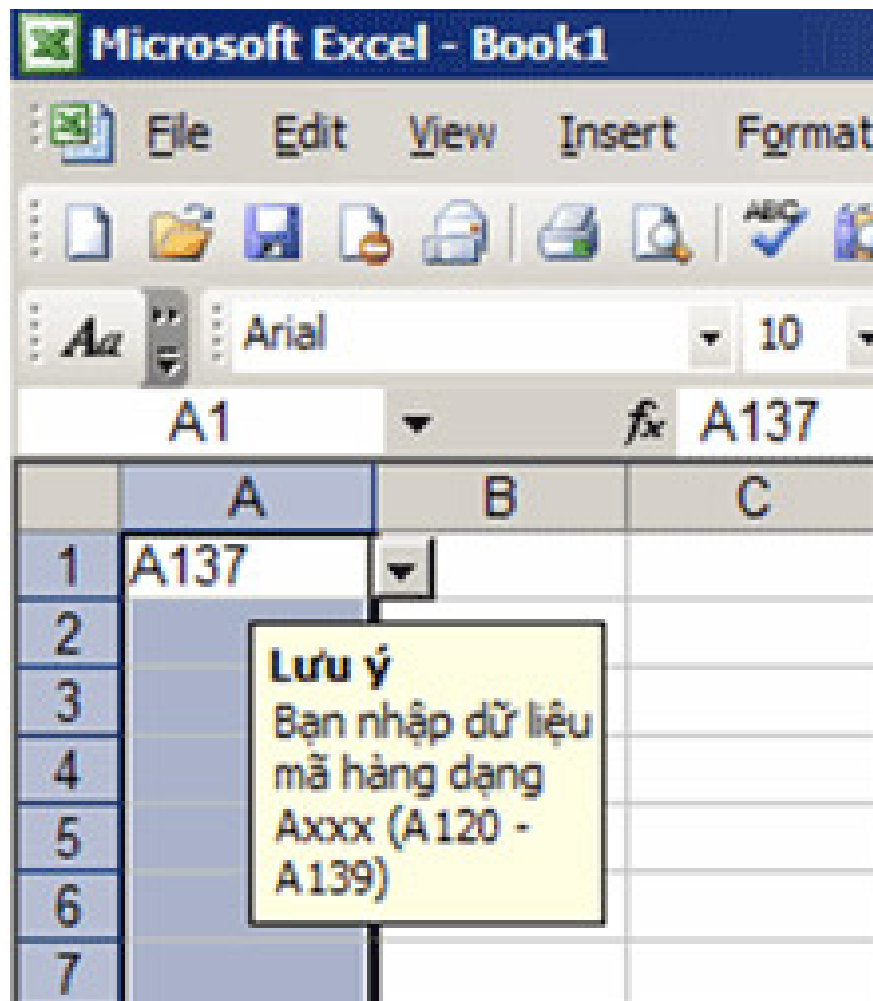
Microsoft Excel - Book1

File Edit View Insert Format

Aa Arial 10

A1 fx A137

| | A | B | C |
|---|---|---|---|
| 1 | A137 | | |
| 2 | | | |
| 3 | | | |
| 4 | | | |
| 5 | | | |
| 6 | | | |
| 7 | | | |

Lưu ý
Bạn nhập dữ liệu mã hàng dạng Axxx (A120 - A139)